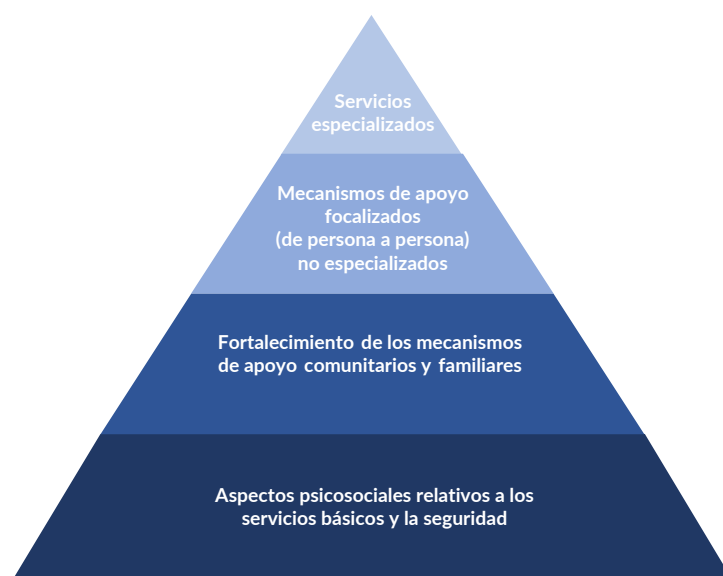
Servicios especializados

Mecanismos de apoyo focalizados (de persona a persona) no especializados

Fortalecimiento de los mecanismos de apoyo comunitarios y familiares

Aspectos psicosociales relativos a los servicios básicos y la seguridad